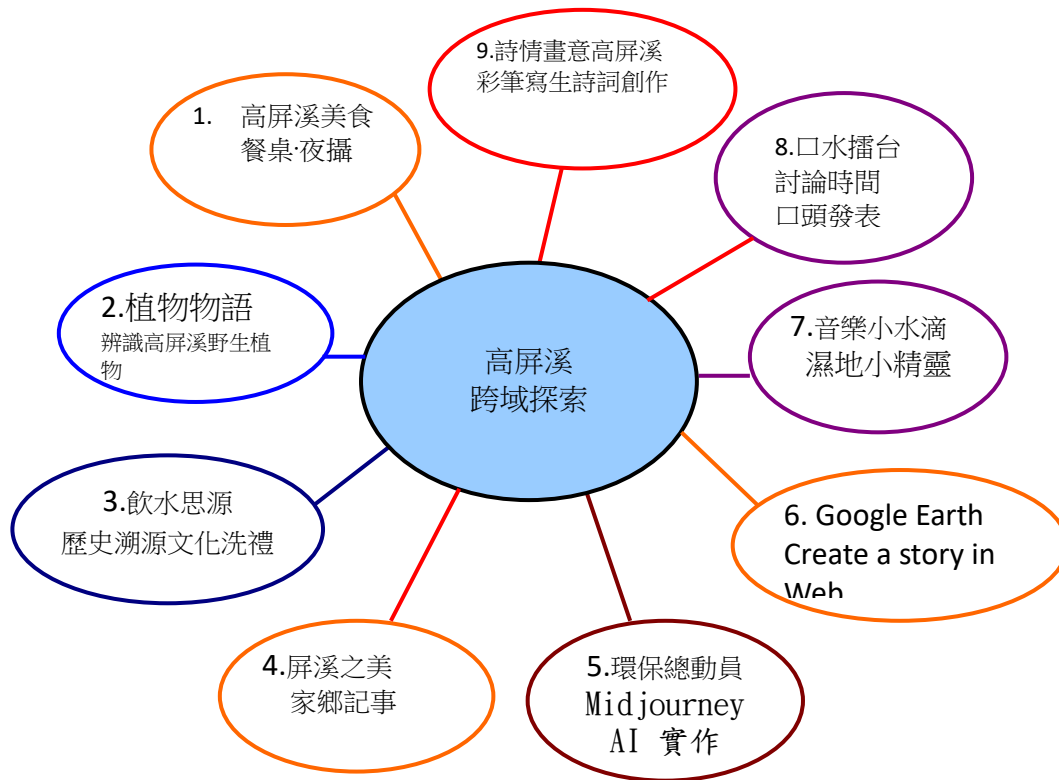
高屏溪
跨域探索

1. 高屏溪美食
餐桌·夜攞

9.詩情畫意高屏溪
彩筆寫生詩詞創作

8.口水擂台
討論時間
口頭發表

2.植物物語
辨識高屏溪野生植物

7.音樂小水滴
濕地小精靈

3.飲水思源
歷史溯源文化洗禮

6. Google Earth
Create a story in
Web

4.屏溪之美
家鄉記事

5.環保總動員
Midjourney
AI 實作